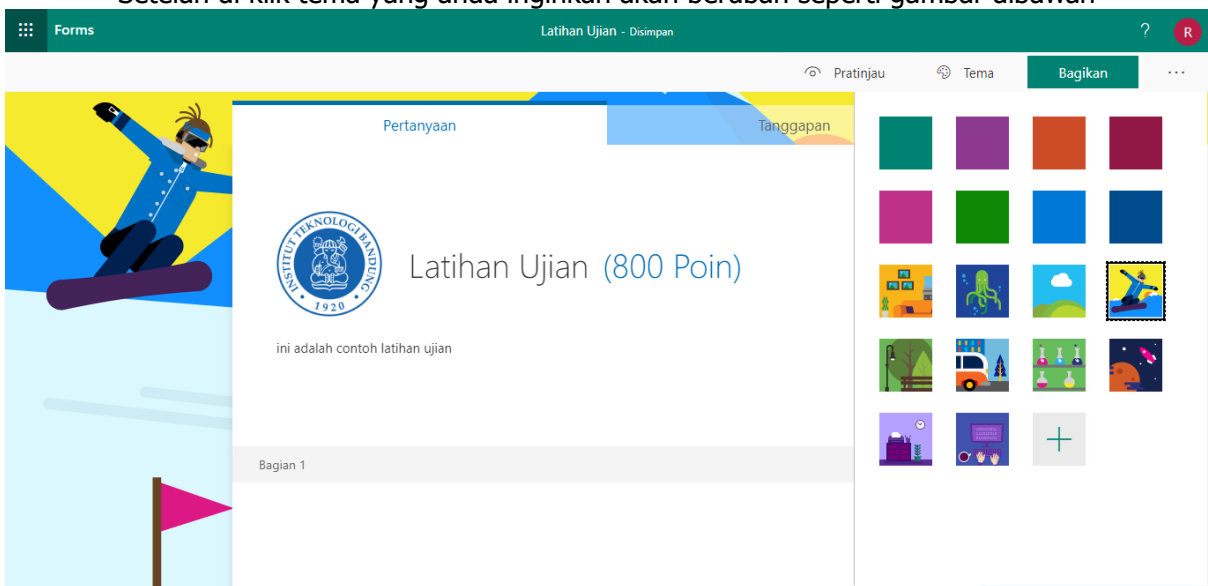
Setelah di klik tema yang anda inginkan akan berubah seperti gambar dibawah

Forms

Latihan Ujian - Disimpan

?

R

Pratinjau

Tema

Bagikan

···

Pertanyaan

Tanggapan

INSTITUT TEKNOLOGI BANDUNG 1920

Latihan Ujian (800 Poin)

ini adalah contoh latihan ujian

Bagian 1